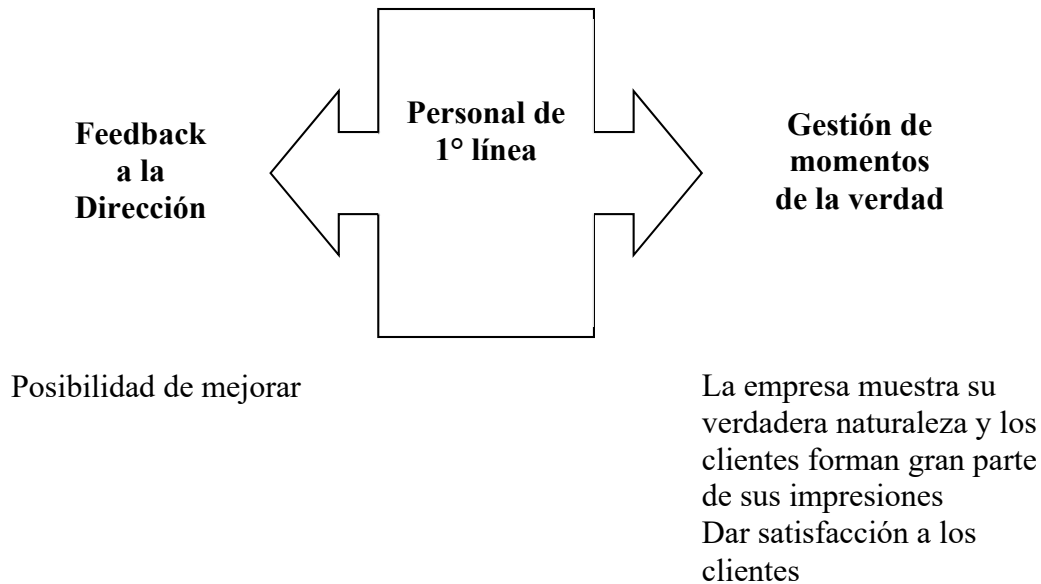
Feedback a la Dirección

Personal de 1° línea

Gestión de momentos de la verdad

Posibilidad de mejorar

La empresa muestra su verdadera naturaleza y los clientes forman gran parte de sus impresiones
Dar satisfacción a los clientes